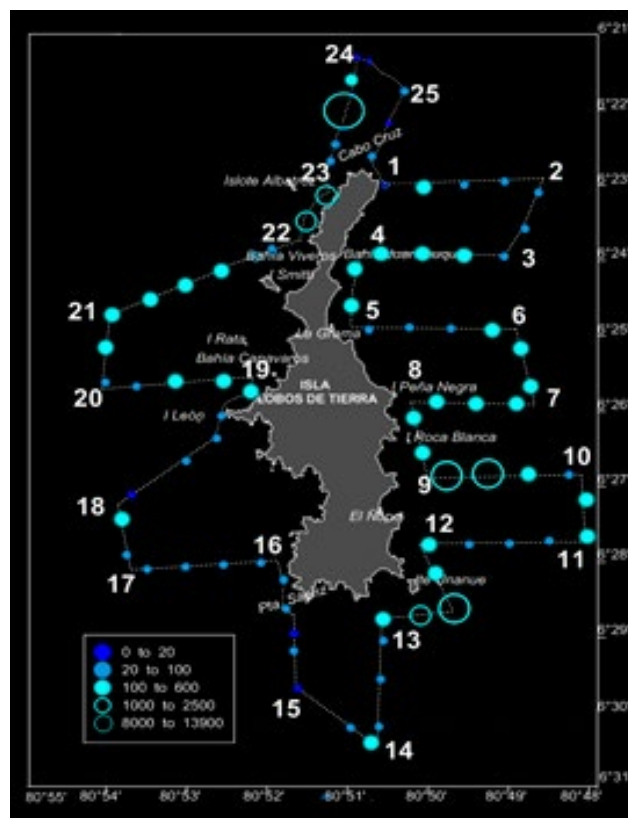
24
25
Cabo Cruz
1
2
Islote Albatros
23
22
4
3
Bahía Viveros
Bahía Moon
I Smith
5
21
6
I Rata
La Grama
Bahía Cavaveros
8
19
20
ISLA LOBOS DE TIERRA
I Peña Negra
7
I Leon
I Roca Blanca
10
9
18
El Naca
12
11
16
17
El Ñanue
13
15
14
0 to 20
20 to 100
100 to 600
1000 to 2500
8000 to 13900
6°21'
6°22'
6°23'
6°24'
6°25'
6°26'
6°27'
6°28'
6°29'
6°30'
6°31'
80°55'
80°54'
80°53'
80°52'
80°51'
80°50'
80°49'
80°48'